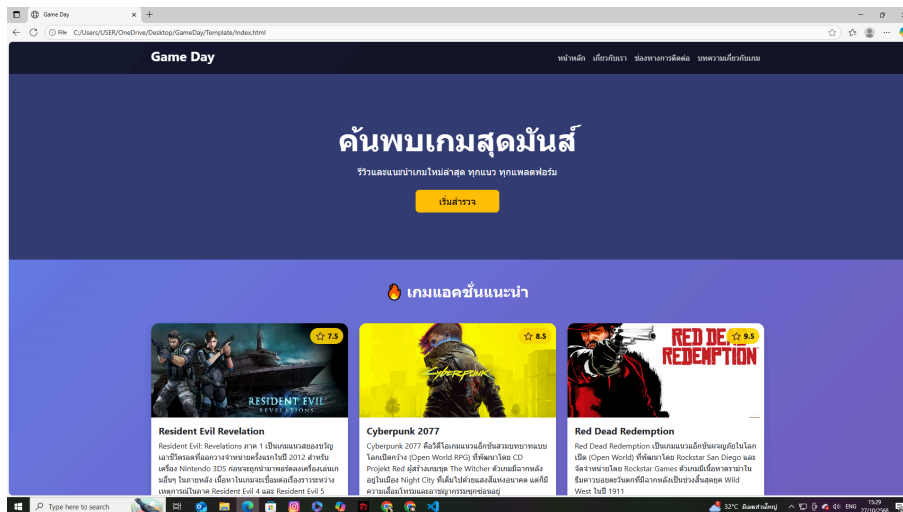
Game Day
File C:/Users/USER/OneDrive/Desktop/GameDay/Template/index.html

Game Day
หน้าหลัก เกี่ยวกับเรา ช่องทางการติดต่อ บทความเกี่ยวกับเกม

ค้นพบเกมสุดมันส์
รีวิวและแนะนำเกมใหม่ล่าสุด ทุกแนว ทุกแพลตฟอร์ม
เริ่มสำรวจ

🔥 เกมแอคชั่นแนะนำ

7.5
RESIDENT EVIL REVELATIONS
Resident Evil Revelation
Resident Evil: Revelations ภาค 1 เป็นเกมแนวสยองขวัญเอาชีวิตรอดที่ออกวางจำหน่ายครั้งแรกในปี 2012 สำหรับเครื่อง Nintendo 3DS ก่อนจะถูกนำมาพอร์ตลงเครื่องเล่นเกมอื่นๆ ในภายหลัง เนื้อหาในเกมจะเชื่อมต่อเรื่องราวระหว่างเหตุการณ์ในภาค Resident Evil 4 และ Resident Evil 5

8.5
CYBERPUNK
Cyberpunk 2077
Cyberpunk 2077 คือวิดีโอเกมแนวแอ็กชันสวมบทบาทแบบโลกเปิดกว้าง (Open World RPG) ที่พัฒนาโดย CD Projekt Red ผู้สร้างเกมชุด The Witcher ตัวเกมมีฉากหลังอยู่ในเมือง Night City ที่เต็มไปด้วยแสงสีแห่งอนาคต แต่ก็มีความเสื่อมโทรมและอาชญากรรมซุกซ่อนอยู่

9.5
RED DEAD REDEMPTION
Red Dead Redemption
Red Dead Redemption เป็นเกมแนวแอ็กชันผจญภัยในโลกเปิด (Open World) ที่พัฒนาโดย Rockstar San Diego และจัดจำหน่ายโดย Rockstar Games ตัวเกมมีเนื้อหาเล่าเรื่องราวในธีมคาวบอยตะวันตกที่มีฉากหลังเป็นช่วงสิ้นสุดยุค Wild West ในปี 1911

Type here to search
32°C มีเมฆเป็นส่วนใหญ่ ENG 15:29 27/10/2568